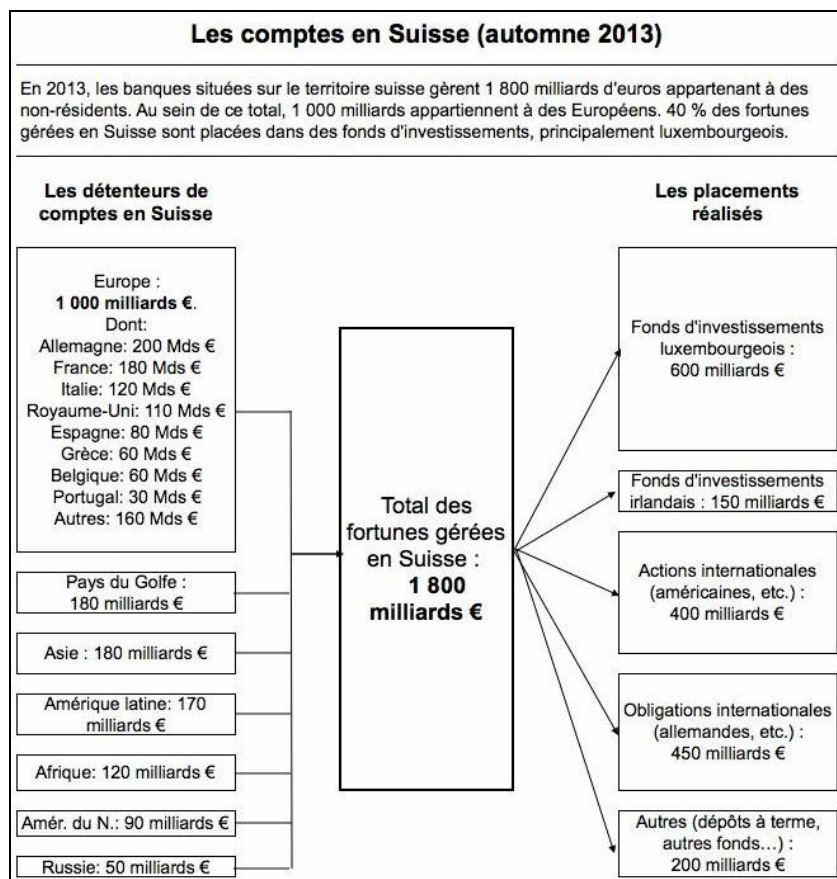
Les comptes en Suisse (automne 2013)

En 2013, les banques situées sur le territoire suisse gèrent 1 800 milliards d'euros appartenant à des non-résidents. Au sein de ce total, 1 000 milliards appartiennent à des Européens. 40 % des fortunes gérées en Suisse sont placées dans des fonds d'investissements, principalement luxembourgeois.

Les détenteurs de comptes en Suisse

Europe : **1 000 milliards €**. Dont: Allemagne: 200 Mds € France: 180 Mds € Italie: 120 Mds € Royaume-Uni: 110 Mds € Espagne: 80 Mds € Grèce: 60 Mds € Belgique: 60 Mds € Portugal: 30 Mds € Autres: 160 Mds €

Pays du Golfe : 180 milliards €

Asie : 180 milliards €

Amérique latine: 170 milliards €

Afrique: 120 milliards €

Amér. du N.: 90 milliards €

Russie: 50 milliards €

Total des fortunes gérées en Suisse : **1 800 milliards €**

Les placements réalisés

Fonds d'investissements luxembourgeois : 600 milliards €

Fonds d'investissements irlandais : 150 milliards €

Actions internationales (américaines, etc.) : 400 milliards €

Obligations internationales (allemandes, etc.) : 450 milliards €

Autres (dépôts à terme, autres fonds…) : 200 milliards €